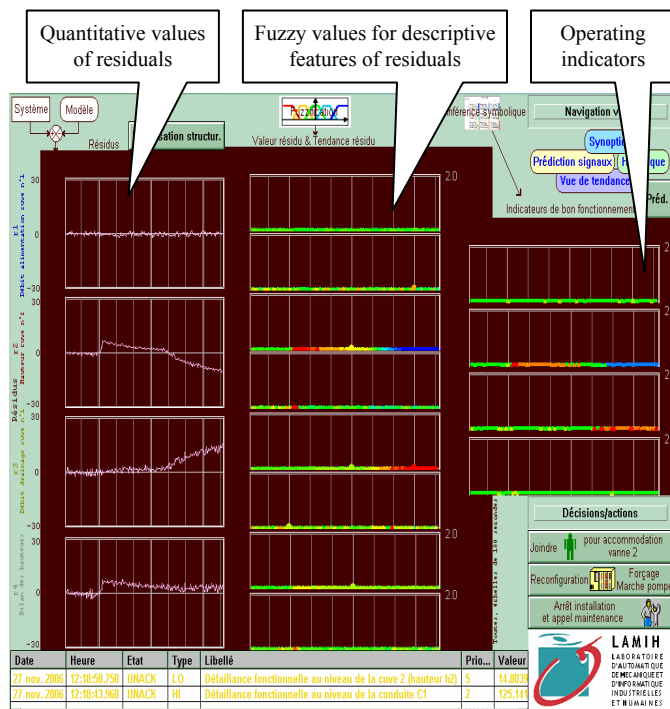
Quantitative values of residuals

Fuzzy values for descriptive features of residuals

Operating indicators

Système
Modèle
Résidus
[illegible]sation structur.
Fuzzification
Valeur résidu & Tendance résidu
Inférence symbolique
Navigation v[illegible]
Synopti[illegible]
Prédiction signaux
H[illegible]que
Vue de tendance
Préd.
Indicateurs de bon fonctionnement

30
0
-30
r1
Débit alimentation cuve n°1
30
0
-30
r2
Hauteur cuve n°2
Résidus
30
0
-30
r3
Débit drainage cuve n°1
30
0
-30
r4
Bilan des hauteurs

2.0
2.0
2.0
2
2
2
2

Toutes échelles de 180 secondes

Décisions/actions
Joindre
pour accommodation vanne 2
Reconfiguration
Forçage Marche pompe
Arrêt installation et appel maintenance

LAMIH
LABORATOIRE D'AUTOMATIQUE DE MÉCANIQUE ET D'INFORMATIQUE INDUSTRIELLES ET HUMAINES

| Date | Heure | Etat | Type | Libellé | Prio... | Valeur |
|---|---|---|---|---|---|---|
| 27 nov. 2006 | 12:18:50.750 | UNACK | LO | Défaillance fonctionnelle au niveau de la cuve 2 (hauteur h2) | 5 | 14.8039 |
| 27 nov. 2006 | 12:18:43.960 | UNACK | HI | Défaillance fonctionnelle au niveau de la conduite C1 | 2 | 125.141 |